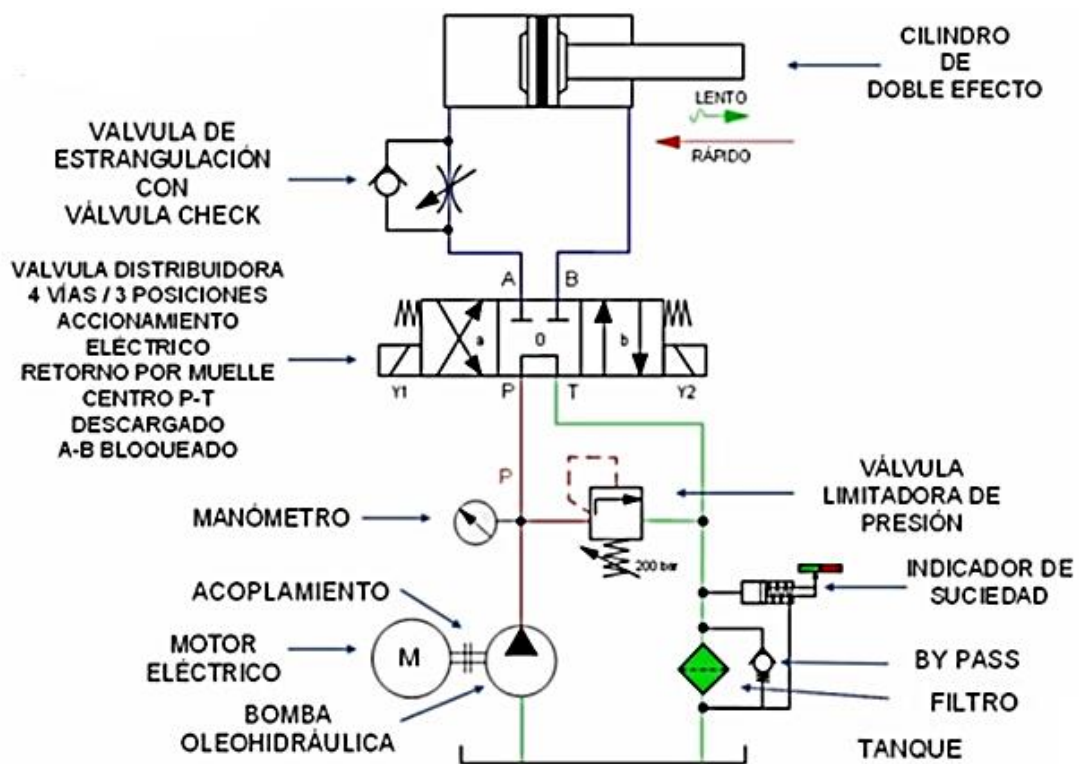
CILINDRO
DE
DOBLE EFECTO

LENTO

RÁPIDO

VALVULA DE
ESTRANGULACIÓN
CON
VÁLVULA CHECK

VALVULA DISTRIBUIDORA
4 VÍAS / 3 POSICIONES
ACCIONAMIENTO
ELÉCTRICO
RETORNO POR MUELLE
CENTRO P-T
DESCARGADO
A-B BLOQUEADO

A B
a 0 b
Y1 P T Y2

P

VÁLVULA
LIMITADORA DE
PRESIÓN

MANÓMETRO

200 bar

INDICADOR DE
SUCIEDAD

ACOPLAMIENTO

MOTOR
ELÉCTRICO

M

BY PASS

FILTRO

BOMBA
OLEOHIDRÁULICA

TANQUE